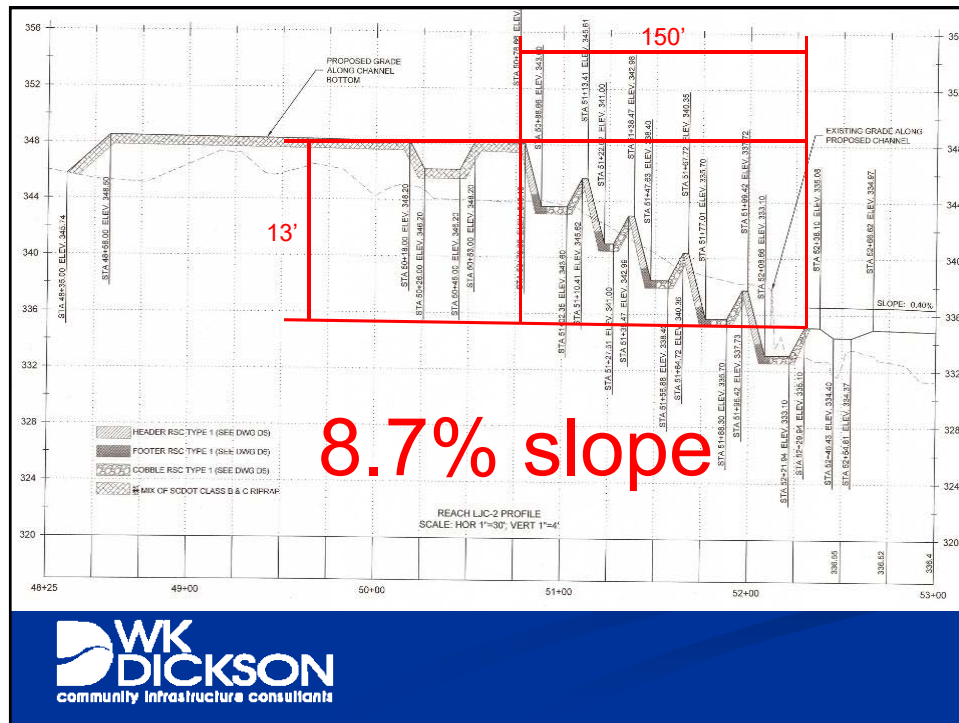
356
352
348
344
340
336
332
328
324
320

PROPOSED GRADE ALONG CHANNEL BOTTOM

150'

13'

EXISTING GRADE ALONG PROPOSED CHANNEL

STA 48+35.00 ELEV. 345.74
STA 48+58.00 ELEV. 348.50
STA 50+19.00 ELEV. 348.20
STA 50+26.00 ELEV. 346.20
STA 50+46.05 ELEV. 346.21
STA 50+53.00 ELEV. 348.20
STA 50+78.86 ELEV.
STA 50+86.66 ELEV. 343.62
STA 51+02.36 ELEV. 345.62
STA 51+10.41 ELEV. 345.62
STA 51+13.41 ELEV. 345.61
STA 51+21.06 ELEV. 341.00
STA 51+27.31 ELEV. 341.00
STA 51+38.47 ELEV. 342.98
STA 51+34.47 ELEV. 342.98
STA 51+47.63 ELEV. 338.40
STA 51+58.88 ELEV. 338.40
STA 51+64.72 ELEV. 340.38
STA 51+67.72 ELEV. 340.35
STA 51+77.01 ELEV. 335.70
STA 51+88.30 ELEV. 335.70
STA 51+96.42 ELEV. 337.73
STA 51+99.42 ELEV. 337.72
STA 52+09.66 ELEV. 333.10
STA 52+21.94 ELEV. 333.10
STA 52+29.84 ELEV. 336.10
STA 52+38.10 ELEV. 336.08
STA 52+48.45 ELEV. 334.40
STA 52+68.62 ELEV. 334.97
STA 52+64.61 ELEV. 334.37

SLOPE: 0.40%

HEADER RSC TYPE 1 (SEE DWG D5)
FOOTER RSC TYPE 1 (SEE DWG D5)
COBBLE RSC TYPE 1 (SEE DWG D5)
MIX OF SCDOT CLASS B & C RIPRAP

8.7% slope

REACH LJC-2 PROFILE
SCALE: HOR 1"=30', VERT 1"=4'

336.66
336.52
336.4

48+25
49+00
50+00
51+00
52+00
53+00

WK DICKSON
community infrastructure consultants